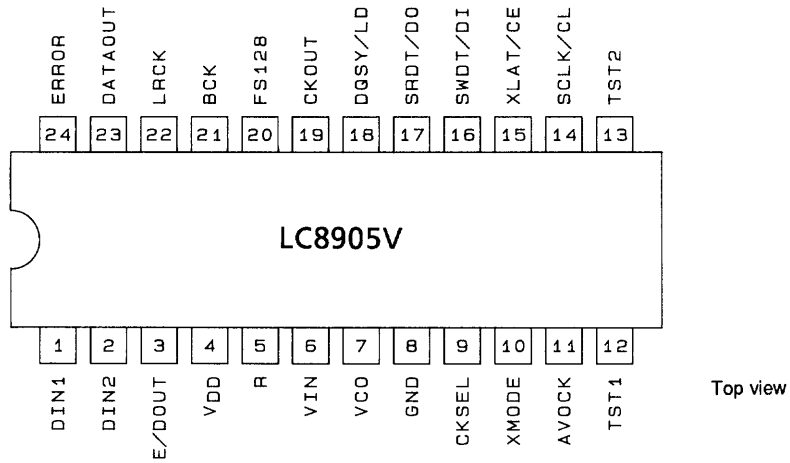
ERROR
DATAOUT
LRCK
BCK
FS128
CKOUT
DGSY/LD
SRDT/DO
SWDT/DI
XLAT/CE
SCLK/CL
TST2

24
23
22
21
20
19
18
17
16
15
14
13

LC8905V

1
2
3
4
5
6
7
8
9
10
11
12

DIN1
DIN2
E/DOUT
VDD
R
VIN
VCO
GND
CKSEL
XMODE
AVOCK
TST1

Top view